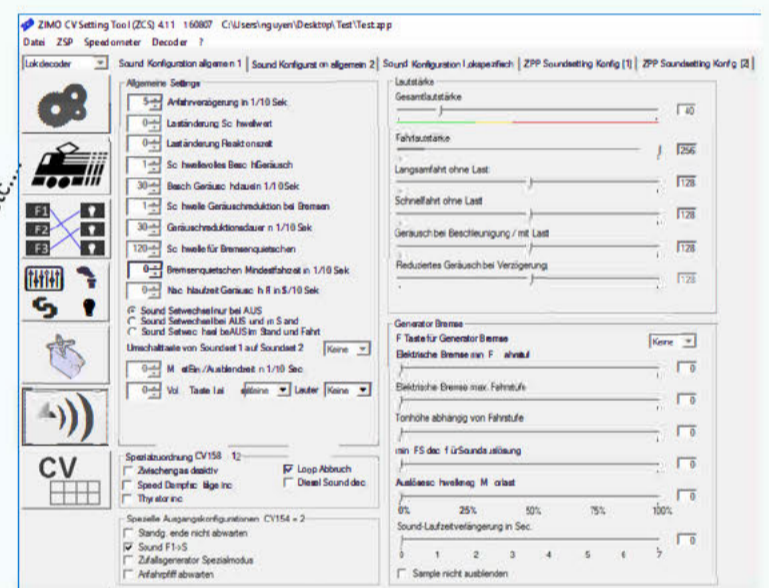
ZIMO CV Setting Tool (ZCS) 4.11 160807 C:\Users\nguyen\Desktop\Test\Test.zpp
Datei ZSP Speedometer Decoder ?

Lokdecoder | Sound Konfiguration allgemein 1 | Sound Konfiguration allgemein 2 | Sound Konfiguration Lokspezifisch | ZPP Soundsetting Konfig [1] | ZPP Soundsetting Konfig [2]

F1
F2
F3
CV

Allgemeine Settings
5 Anfahrverzögerung in 1/10 Sek
0 Laständerung Schwellwert
0 Laständerung Reaktionszeit
1 Schwellvolles Beschl-Geräusch
30 Beschl Geräusch-dauer in 1/10 Sek
1 Schwelle Geräuschreduktion bei Bremsen
30 Geräuschreduktionsdauer in 1/10 Sek
120 Schwelle für Bremsenquietschen
0 Bremsenquietschen Mindestfahrstufe in 1/10 Sek
0 Nachlaufzeit Geräusch nach Stop in 1/10 Sek
Sound Setwechsel nur bei AUS
Sound Setwechsel bei AUS und in Stand
Sound Setwechsel bei AUS im Stand und Fahrt
Umschalttaste von Soundset 1 auf Soundset 2 Keine
0 M ... Ein-/Ausblendzeit in 1/10 Sec
0 Vol. Taste Leiser Keine Lauter Keine

Spezialzuordnung CV158 12
Zwischengas deaktiv
Speed Dampfschläge inc
Thyristor inc
Loop Abbruch
Diesel Sound dec

Spezielle Ausgangskonfigurationen CV154 = 2
Standgeräusch ende nicht abwarten
Sound F1>S
Zufallsgenerator Spezialmodus
Anfahrpfiff abwarten

Lautstärke
Gesamtlautstärke 40
Fahrlautstärke 256
Langsamfahrt ohne Last 128
Schnellfahrt ohne Last 128
Geräusch bei Beschleunigung / mit Last 128
Reduziertes Geräusch bei Verzögerung 128

Generator Bremse
F Taste für Generator Bremse Keine
Elektrische Bremse min. Fahrstufe 0
Elektrische Bremse max. Fahrstufe 0
Tonhöhe abhängig von Fahrstufe 0
min FS des ... für Sounds auslösung 0
Auslösschwelleng ... 0
0% 25% 50% 75% 100%
Sound-Laufzeitverlängerung in Sec. 0
0 1 2 3 4 5 6 7
Sample nicht ausblenden